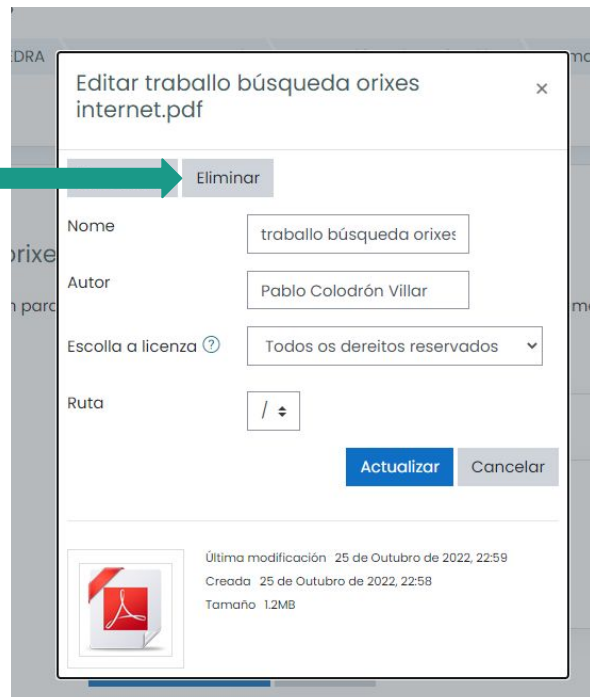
EDRA

orixe

n parc

ma

me

Editar traballo búsqueda orixes internet.pdf

×

Eliminar

Nome

traballo búsqueda orixes

Autor

Pablo Colodrón Villar

Escolla a licenza

Todos os dereitos reservados

Ruta

/

Actualizar

Cancelar

Última modificación 25 de Outubro de 2022, 22:59

Creada 25 de Outubro de 2022, 22:58

Tamaño 1.2MB